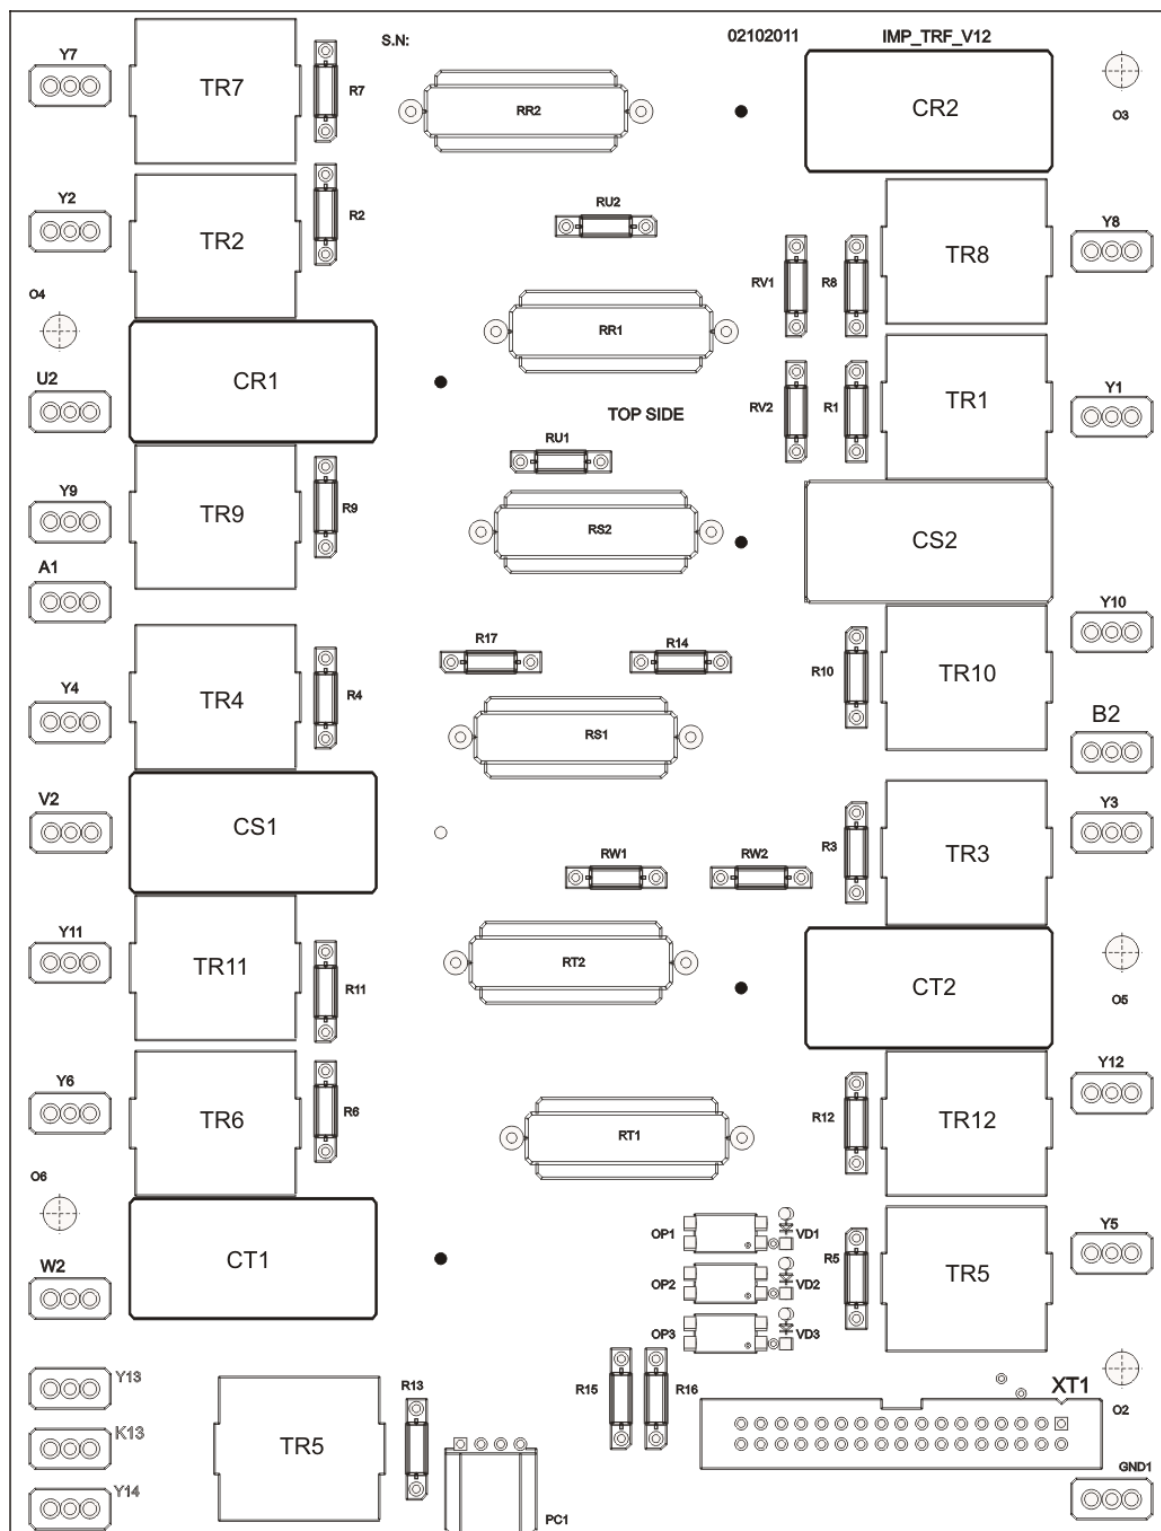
S.N:
02102011
IMP_TRF_V12
Y7
TR7
R7
RR2
CR2
O3
Y2
TR2
R2
RU2
Y8
RV1
R8
TR8
O4
RR1
U2
CR1
TOP SIDE
RV2
R1
TR1
Y1
RU1
Y9
TR9
R9
RS2
CS2
A1
Y10
R17
R14
R10
TR10
Y4
TR4
R4
RS1
B2
V2
CS1
Y3
R3
TR3
RW1
RW2
Y11
TR11
R11
RT2
CT2
O5
Y6
TR6
R6
RT1
R12
TR12
Y12
O6
Y5
OP1
VD1
R5
TR5
CT1
W2
OP2
VD2
OP3
VD3
Y13
R13
K13
TR5
R15
R16
XT1
O2
Y14
PC1
GND1